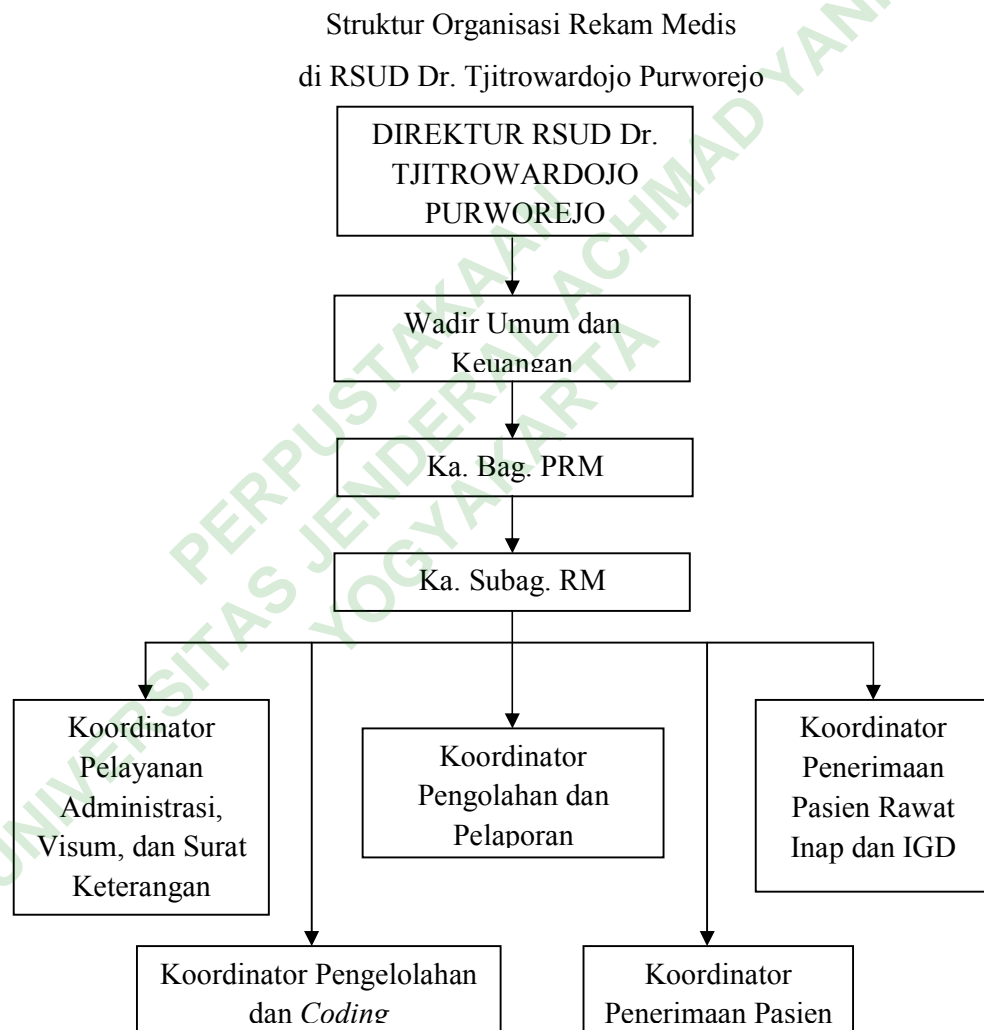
Struktur Organisasi Rekam Medis

di RSUD Dr. Tjitrowardojo Purworejo

DIREKTUR RSUD Dr. TJITROWARDOJO PURWOREJO

Wadir Umum dan Keuangan

Ka. Bag. PRM

Ka. Subag. RM

Koordinator Pelayanan Administrasi, Visum, dan Surat Keterangan

Koordinator Pengolahan dan Pelaporan

Koordinator Penerimaan Pasien Rawat Inap dan IGD

Koordinator Pengelolahan dan *Coding*

Koordinator Penerimaan Pasien

PERPUSTAKAAN UNIVERSITAS JENDERAL ACHMAD YANI YOGYAKARTA